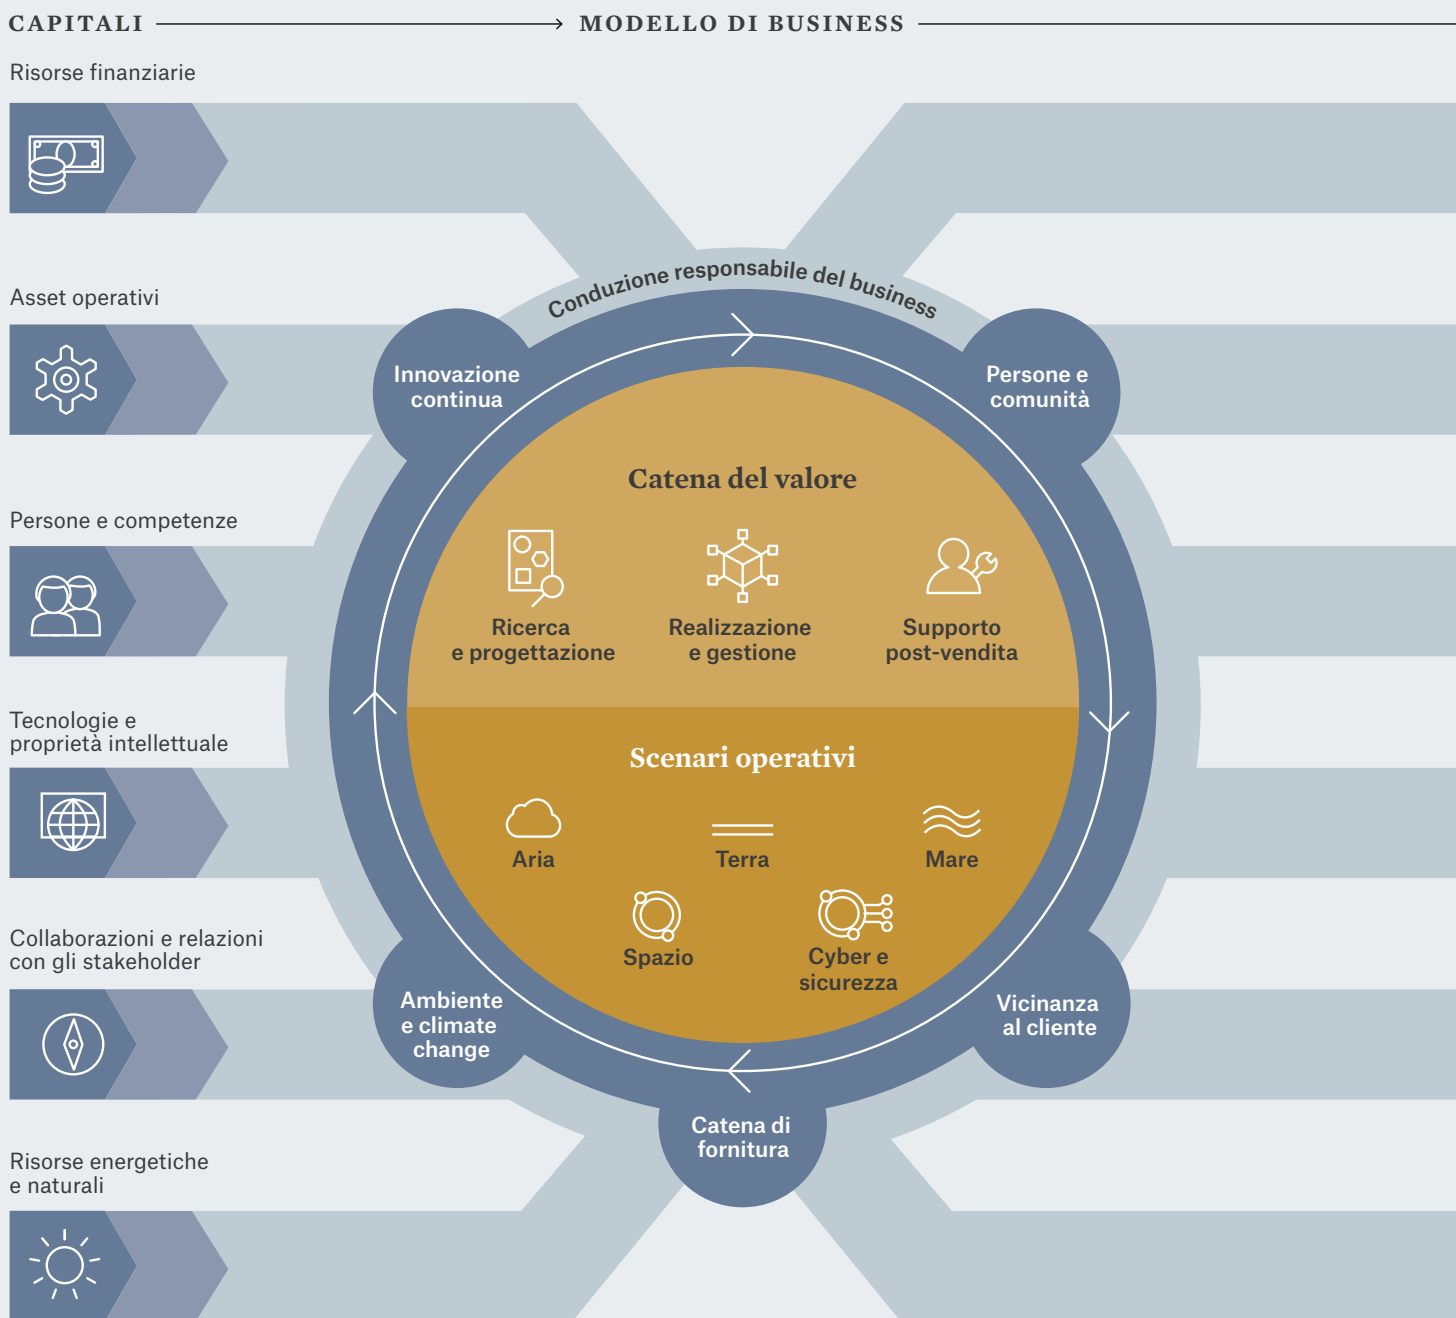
CAPITALI

MODELLO DI BUSINESS

Risorse finanziarie

Asset operativi

Persone e competenze

Tecnologie e proprietà intellettuale

Collaborazioni e relazioni con gli stakeholder

Risorse energetiche e naturali

Conduzione responsabile del business

Innovazione continua

Persone e comunità

Catena del valore

Ricerca e progettazione

Realizzazione e gestione

Supporto post-vendita

Scenari operativi

Aria

Terra

Mare

Spazio

Cyber e sicurezza

Ambiente e climate change

Vicinanza al cliente

Catena di fornitura